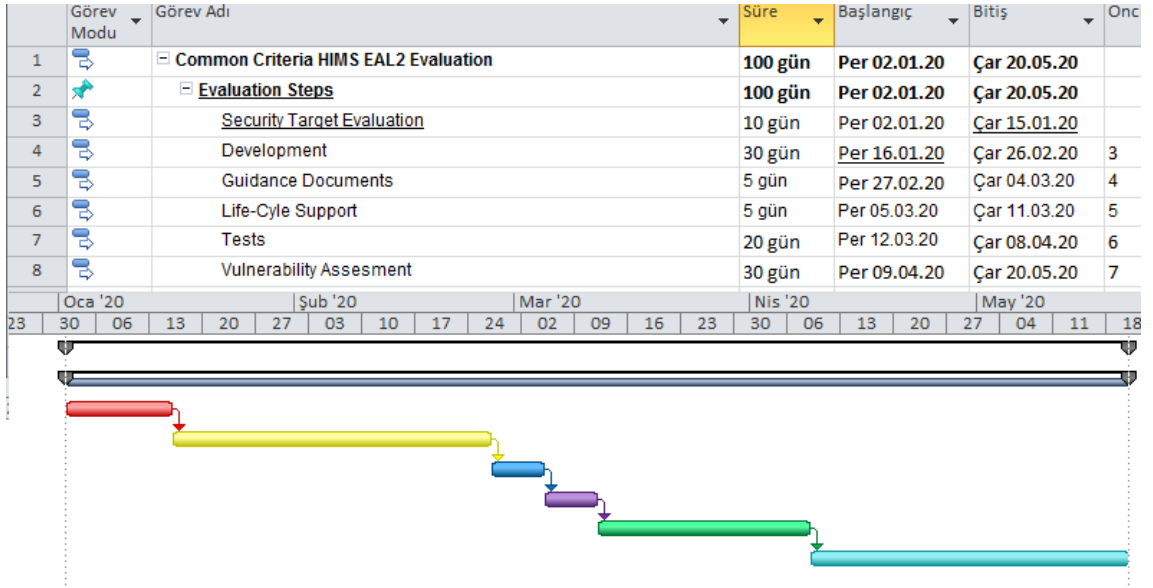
|  | Görev Modu | Görev Adı | Süre | Başlangıç | Bitiş | Onc |
|---|---|---|---|---|---|---|
| 1 |  | Common Criteria HIMS EAL2 Evaluation | 100 gün | Per 02.01.20 | Çar 20.05.20 |  |
| 2 |  | Evaluation Steps | 100 gün | Per 02.01.20 | Çar 20.05.20 |  |
| 3 |  | Security Target Evaluation | 10 gün | Per 02.01.20 | Çar 15.01.20 |  |
| 4 |  | Development | 30 gün | Per 16.01.20 | Çar 26.02.20 | 3 |
| 5 |  | Guidance Documents | 5 gün | Per 27.02.20 | Çar 04.03.20 | 4 |
| 6 |  | Life-Cyle Support | 5 gün | Per 05.03.20 | Çar 11.03.20 | 5 |
| 7 |  | Tests | 20 gün | Per 12.03.20 | Çar 08.04.20 | 6 |
| 8 |  | Vulnerability Assesment | 30 gün | Per 09.04.20 | Çar 20.05.20 | 7 |

Oca '20 Şub '20 Mar '20 Nis '20 May '20
23 30 06 13 20 27 03 10 17 24 02 09 16 23 30 06 13 20 27 04 11 18